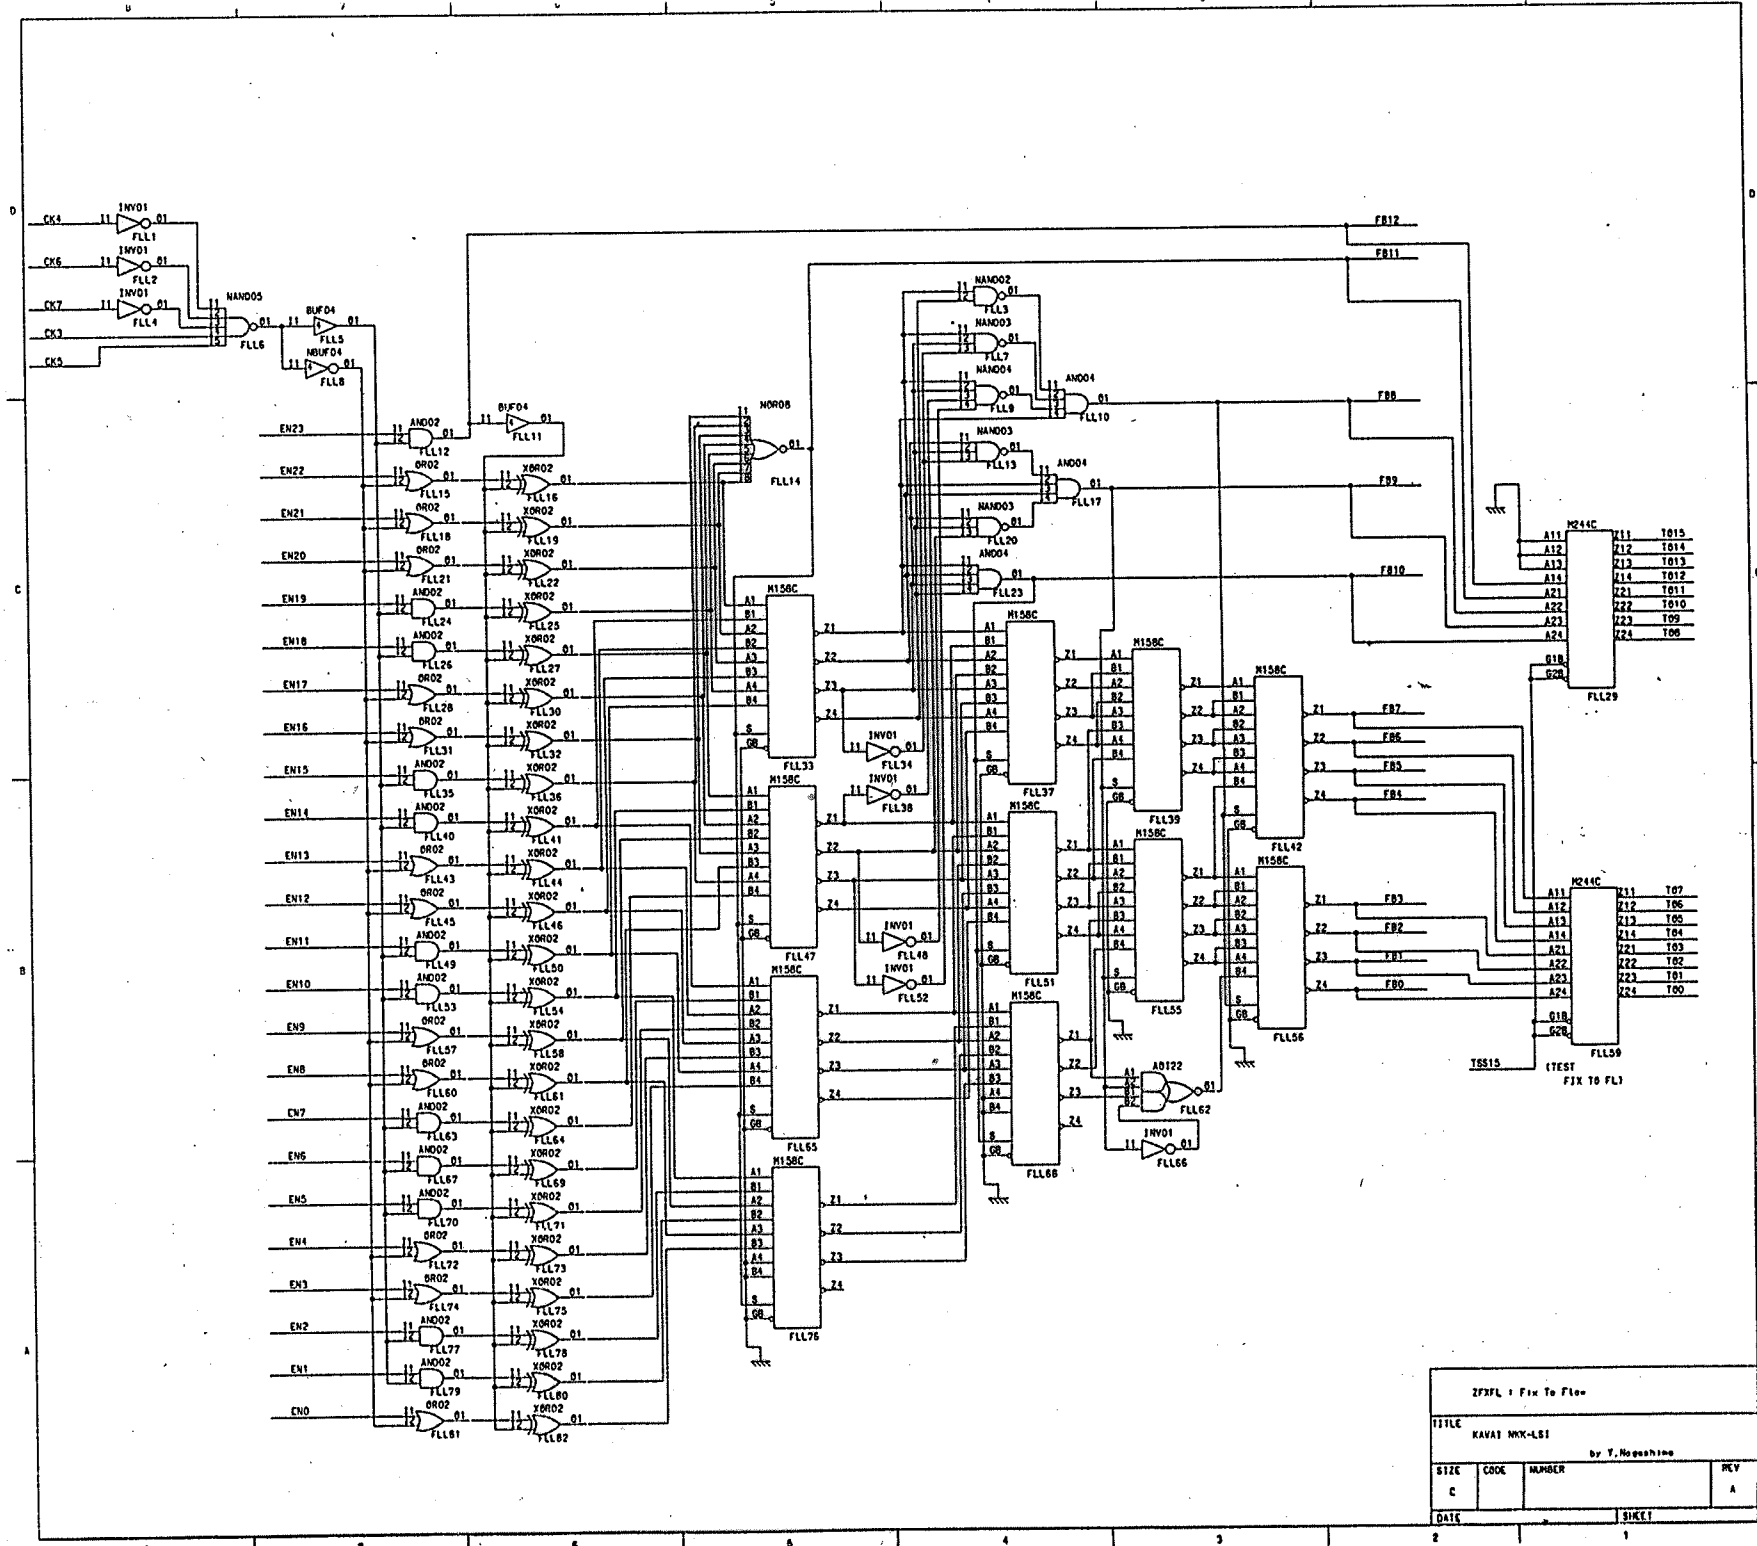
CK4 I1 INV01 O1 FLL1
CK6 I1 INV01 O1 FLL2
CK7 I1 INV01 O1 FLL4
CK3
CK5
NAND05 O1 FLL6
BUF04 O1 FLL5
NBUF04 O1 FLL8

EN23 AND02 O1 FLL12
BUF04 O1 FLL11
EN22 OR02 O1 FLL15 XOR02 O1 FLL16
EN21 OR02 O1 FLL18 XOR02 O1 FLL19
EN20 OR02 O1 FLL21 XOR02 O1 FLL22
EN19 AND02 O1 FLL24 XOR02 O1 FLL25
EN18 AND02 O1 FLL26 XOR02 O1 FLL27
EN17 OR02 O1 FLL28 XOR02 O1 FLL30
EN16 OR02 O1 FLL31 XOR02 O1 FLL32
EN15 AND02 O1 FLL35 XOR02 O1 FLL36
EN14 AND02 O1 FLL40 XOR02 O1 FLL41
EN13 OR02 O1 FLL43 XOR02 O1 FLL44
EN12 OR02 O1 FLL45 XOR02 O1 FLL46
EN11 AND02 O1 FLL49 XOR02 O1 FLL50
EN10 AND02 O1 FLL53 XOR02 O1 FLL54
EN9 OR02 O1 FLL57 XOR02 O1 FLL58
EN8 OR02 O1 FLL60 XOR02 O1 FLL61
EN7 AND02 O1 FLL63 XOR02 O1 FLL64
EN6 AND02 O1 FLL67 XOR02 O1 FLL69
EN5 AND02 O1 FLL70 XOR02 O1 FLL71
EN4 OR02 O1 FLL72 XOR02 O1 FLL73
EN3 OR02 O1 FLL74 XOR02 O1 FLL75
EN2 AND02 O1 FLL77 XOR02 O1 FLL78
EN1 AND02 O1 FLL79 XOR02 O1 FLL80
EN0 OR02 O1 FLL81 XOR02 O1 FLL82

NOR08 O1 FLL14
M158C A1 B1 A2 B2 A3 B3 A4 B4 S GB Z1 Z2 Z3 Z4 FLL33
M158C FLL47
M158C FLL65
M158C FLL76
INV01 O1 FLL34
INV01 O1 FLL38
INV01 O1 FLL48
INV01 O1 FLL52

NAND02 O1 FLL3
NAND03 O1 FLL7
NAND04 O1 FLL9
AND04 O1 FLL10
NAND03 O1 FLL13
AND04 O1 FLL17
NAND03 O1 FLL20
AND04 O1 FLL23

M158C FLL37
M158C FLL51
M158C FLL68
M158C FLL39
M158C FLL55
M158C FLL42
M158C FLL56
AO122 O1 FLL62
INV01 O1 FLL66

FB12
FB11
FB8
FB9
FB10
FB7
FB6
FB5
FB4
FB3
FB2
FB1
FB0

M244C A11 A12 A13 A14 A21 A22 A23 A24 G1B G2B Z11 Z12 Z13 Z14 Z21 Z22 Z23 Z24 FLL29
TO15 TO14 TO13 TO12 TO11 TO10 TO9 TO8
M244C FLL59
TO7 TO6 TO5 TO4 TO3 TO2 TO1 TO0
TSS15 (TEST FIX TO FL)

ZFXFL : Fix To Flow
TITLE
KAWAI NKK-LSI
by Y.Nagashima
SIZE C
CODE
NUMBER
REV A
DATE
SHEET